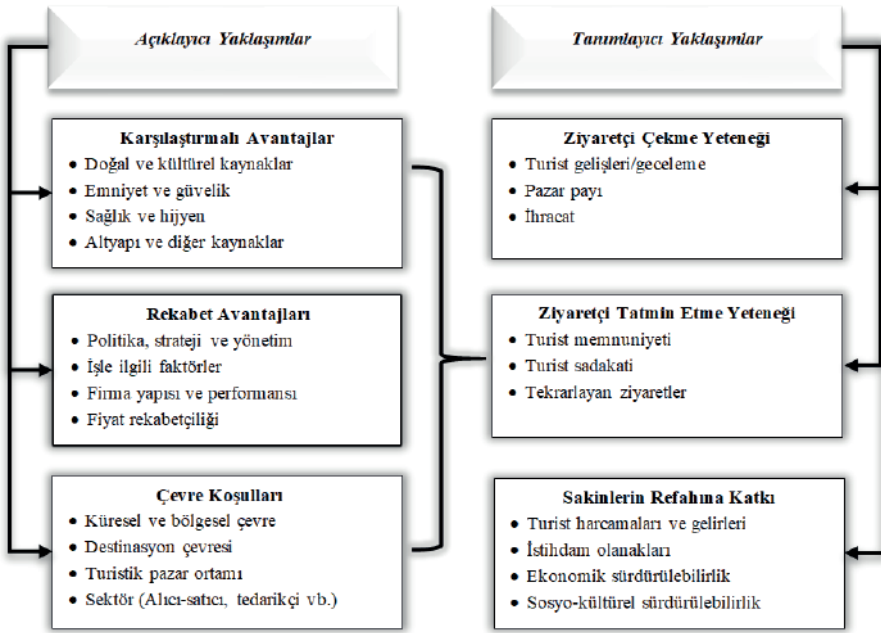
Açıklayıcı Yaklaşımlar

Tanımlayıcı Yaklaşımlar

Karşılaştırmalı Avantajlar
- Doğal ve kültürel kaynaklar
- Emniyet ve güvelik
- Sağlık ve hijyen
- Altyapı ve diğer kaynaklar

Rekabet Avantajları
- Politika, strateji ve yönetim
- İşle ilgili faktörler
- Firma yapısı ve performansı
- Fiyat rekabetçiliği

Çevre Koşulları
- Küresel ve bölgesel çevre
- Destinasyon çevresi
- Turistik pazar ortamı
- Sektör (Alıcı-satıcı, tedarikçi vb.)

Ziyaretçi Çekme Yeteneği
- Turist gelişleri/geceleme
- Pazar payı
- İhracat

Ziyaretçi Tatmin Etme Yeteneği
- Turist memnuniyeti
- Turist sadakati
- Tekrarlayan ziyaretler

Sakinlerin Refahına Katkı
- Turist harcamaları ve gelirleri
- İstihdam olanakları
- Ekonomik sürdürülebilirlik
- Sosyo-kültürel sürdürülebilirlik